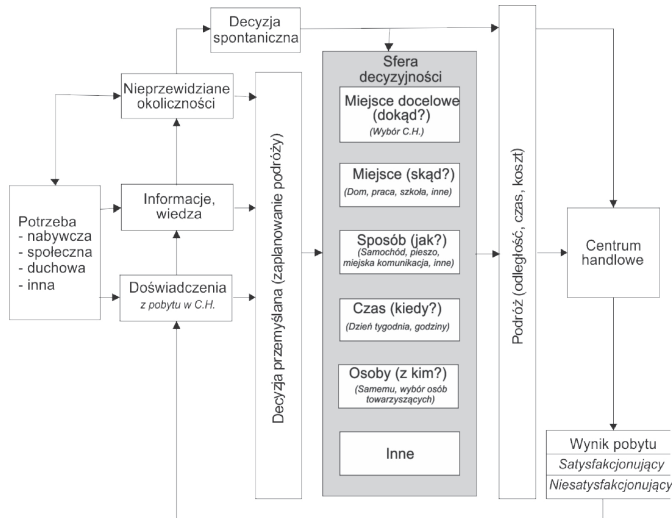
Decyzja spontaniczna

Nieprzewidziane okoliczności

Potrzeba
- nabywcza
- społeczna
- duchowa
- inna

Informacje, wiedza

Doświadczenia
z pobytu w C.H.

Decyzja przemyślana (zaplanowanie podróży)

Sfera decyzyjności

Miejsce docelowe (dokąd?)
(Wybór C.H.)

Miejsce (skąd?)
(Dom, praca, szkoła, inne)

Sposób (jak?)
(Samochód, pieszo, miejska komunikacja, inne)

Czas (kiedy?)
(Dzień tygodnia, godziny)

Osoby (z kim?)
(Samemu, wybór osób towarzyszących)

Inne

Podróż (odległość, czas, koszt)

Centrum handlowe

Wynik pobytu
Satysfakcjonujący
Niesatysfakcjonujący